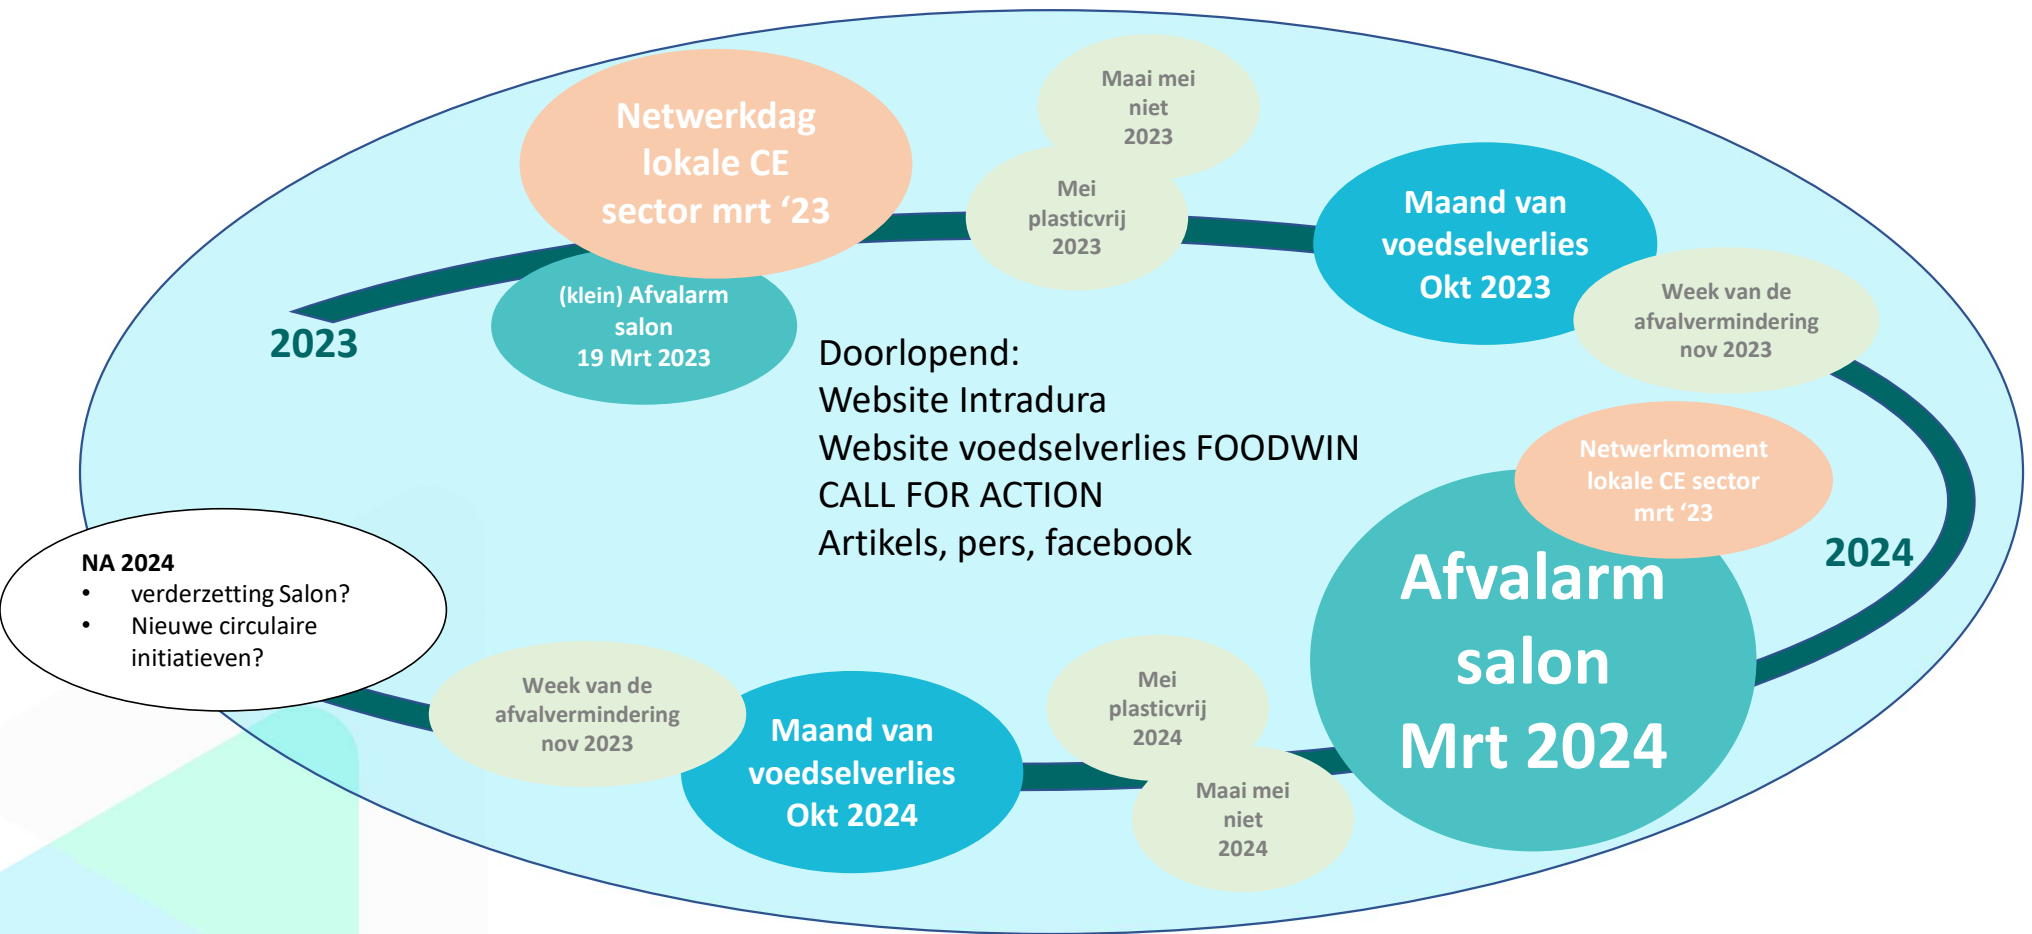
2023

Netwerkdag lokale CE sector mrt ‘23

(klein) Afvalarm salon 19 Mrt 2023

Maai mei niet 2023

Mei plasticvrij 2023

Maand van voedselverlies Okt 2023

Week van de afvalvermindering nov 2023

Doorlopend:
Website Intradura
Website voedselverlies FOODWIN
CALL FOR ACTION
Artikels, pers, facebook

Netwerkmoment lokale CE sector mrt ‘23

2024

Afvalarm salon Mrt 2024

Mei plasticvrij 2024

Maai mei niet 2024

Maand van voedselverlies Okt 2024

Week van de afvalvermindering nov 2023

NA 2024
• verderzetting Salon?
• Nieuwe circulaire initiatieven?